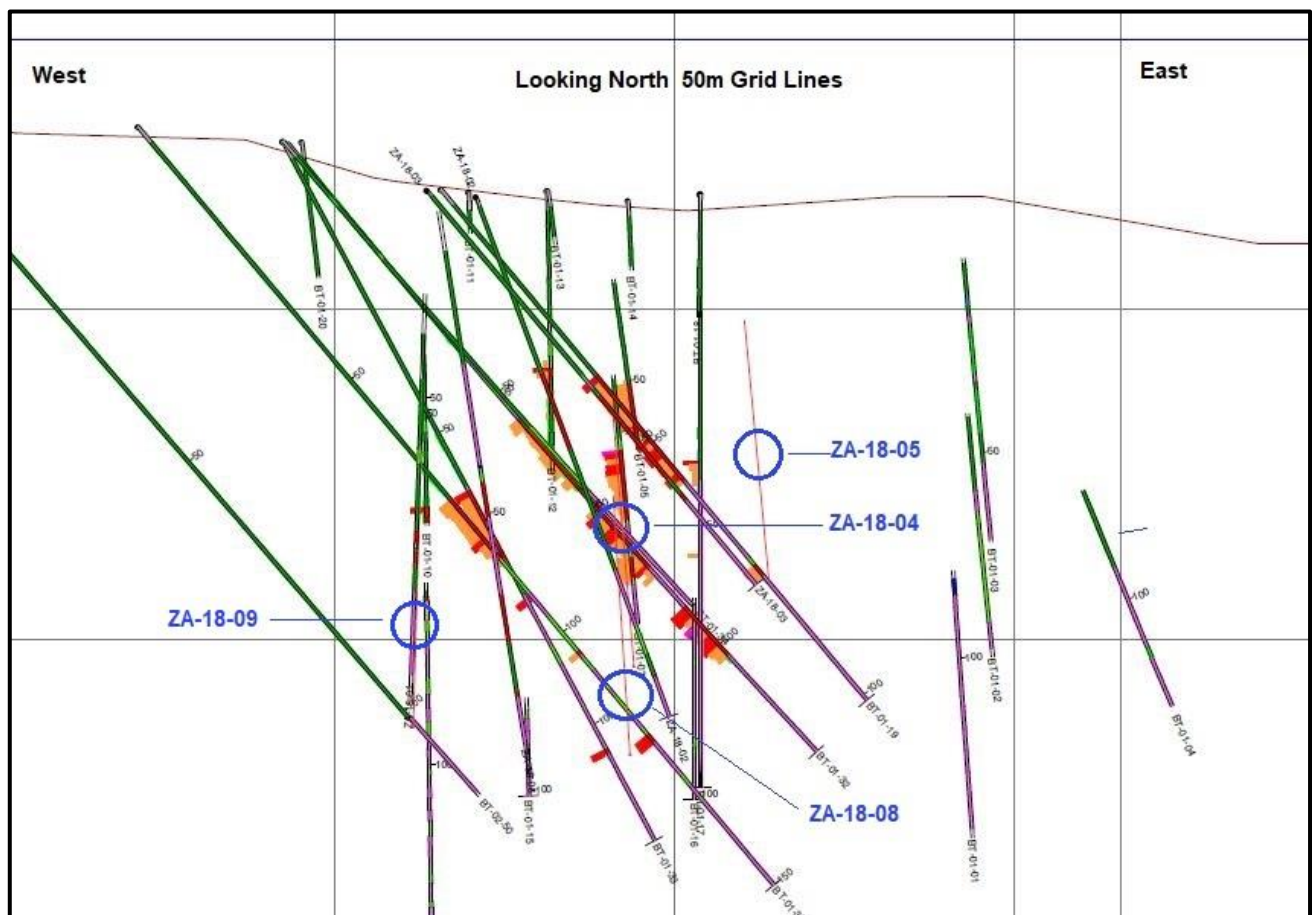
West

Looking North 50m Grid Lines

East

ZA-18-01
ZA-18-02
BT-01-20
BT-01-11
BT-01-13
BT-01-14
BT-01-12
BT-01-05
BT-01-10
50
50
50
50
50
50
50
50

ZA-18-05

ZA-18-04

BT-01-03
50

ZA-18-03

ZA-18-09

100
100
100
100
100
100

BT-01-19
BT-01-02
BT-01-04
BT-01-32
ZA-18-02
BT-02-50
BT-01-15
BT-01-16
BT-01-17
BT-01-35
BT-01-01
150
BT-01-3

ZA-18-08